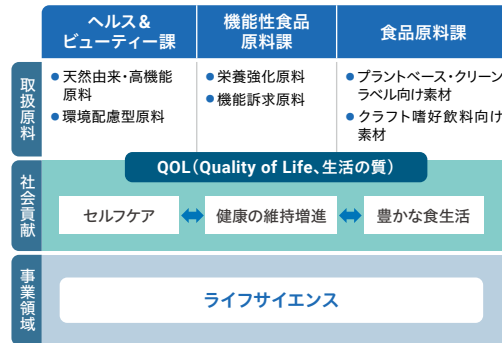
| | ヘルス＆ビューティー課 | 機能性食品原料課 | 食品原料課 |
|---|---|---|---|
| 取扱原料 | ● 天然由来・高機能原料<br>● 環境配慮型原料 | ● 栄養強化原料<br>● 機能訴求原料 | ● プラントベース・クリーンラベル向け素材<br>● クラフト嗜好飲料向け素材 |

社会貢献

QOL（Quality of Life、生活の質）

セルフケア　健康の維持増進　豊かな食生活

事業領域

ライフサイエンス